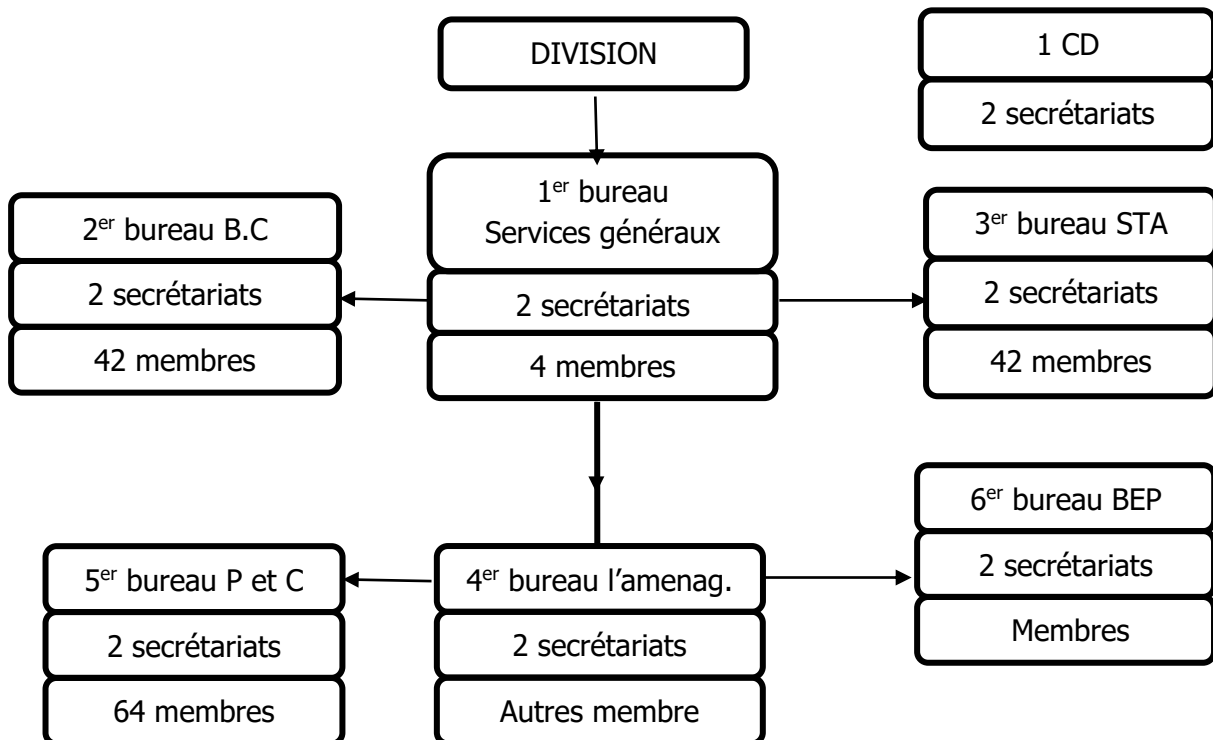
DIVISION

1 CD

2 secrétariats

2$^{er}$ bureau B.C

2 secrétariats

42 membres

1$^{er}$ bureau
Services généraux

2 secrétariats

4 membres

3$^{er}$ bureau STA

2 secrétariats

42 membres

6$^{er}$ bureau BEP

2 secrétariats

Membres

5$^{er}$ bureau P et C

2 secrétariats

64 membres

4$^{er}$ bureau l'amenag.

2 secrétariats

Autres membre